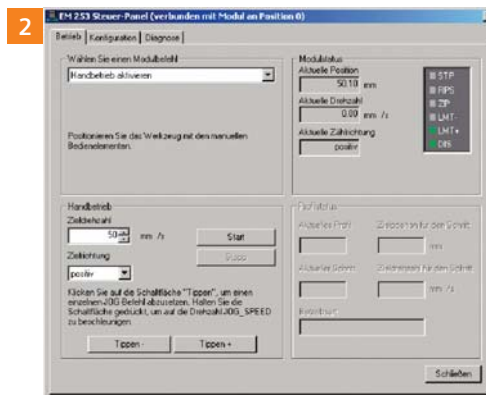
2

EM 253 Steuer-Panel (verbunden mit Modul an Position 0)

Betrieb | Konfiguration | Diagnose

Wählen Sie einen Modulbefehl

Handbetrieb aktivieren

Positionieren Sie das Werkzeug mit den manuellen Bedienelementen.

Modulstatus

Aktuelle Position

50.10 mm

Aktuelle Drehzahl

0.00 mm /s

Aktuelle Zählrichtung

positiv

STP

RPS

ZIP

LMT-

LMT+

DIS

Handbetrieb

Zieldrehzahl

50 mm /s

Start

Zielrichtung

Stopp

positiv

Klicken Sie auf die Schaltfläche "Tippen", um einen einzelnen JOG Befehl abzusetzen. Halten Sie die Schaltfläche gedrückt, um auf die Drehzahl JOG_SPEED zu beschleunigen.

Tippen -

Tippen +

Profilstatus

Aktuelles Profil

Zieldrehzahl für den Schritt

mm

Aktueller Schritt

Zieldrehzahl für den Schritt

mm /s

Ergebnis

Schließen